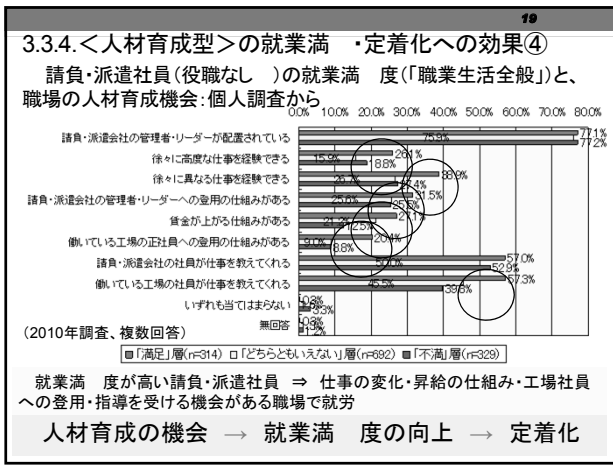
19

3.3.4.＜人材育成型＞の就業満 ・定着化への効果④

請負・派遣社員（役職なし ）の就業満 度（「職業生活全般」）と、職場の人材育成機会：個人調査から

0.0% 10.0% 20.0% 30.0% 40.0% 50.0% 60.0% 70.0% 80.0%

請負・派遣会社の管理者・リーダーが配置されている 77.1% 75.9% 77.2%
徐々に高度な仕事を経験できる 26.1% 15.9% 18.8%
徐々に異なる仕事を経験できる 26.% 38.9% 31.4%
請負・派遣会社の管理者・リーダーへの登用の仕組みがある 25.6% 31.5% 25.5%
賃金が上がる仕組みがある 21.2% 24.1% 25%
働いている工場の正社員への登用の仕組みがある 9.0% 20.4% 8.8%
請負・派遣会社の社員が仕事を教えてくれる 57.0% 50.0% 52.9%
働いている工場の社員が仕事を教えてくれる 45.5% 57.3% 39.5%
いずれも当てはまらない 1.3% 3.3%
無回答 1.9%

（2010年調査、複数回答）

■「満足」層(n=314) □「どちらともいえない」層(n=692) ■「不満」層(n=329)

就業満 度が高い請負・派遣社員 ⇒ 仕事の変化・昇給の仕組み・工場社員への登用・指導を受ける機会がある職場で就労

人材育成の機会 → 就業満 度の向上 → 定着化